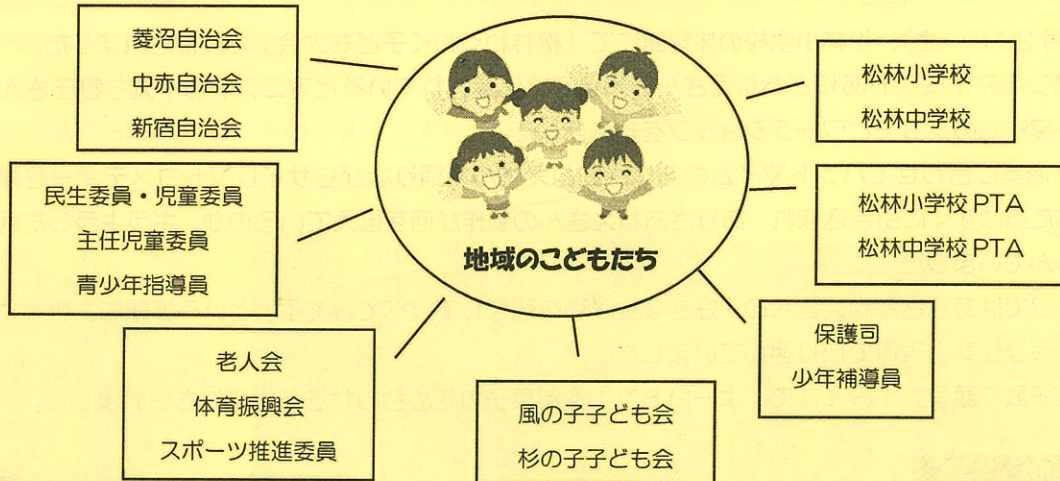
菱沼自治会
中赤自治会
新宿自治会

民生委員・児童委員
主任児童委員
青少年指導員

老人会
体育振興会
スポーツ推進委員

地域のこどもたち

風の子子ども会
杉の子子ども会

松林小学校
松林中学校

松林小学校 PTA
松林中学校 PTA

保護司
少年補導員